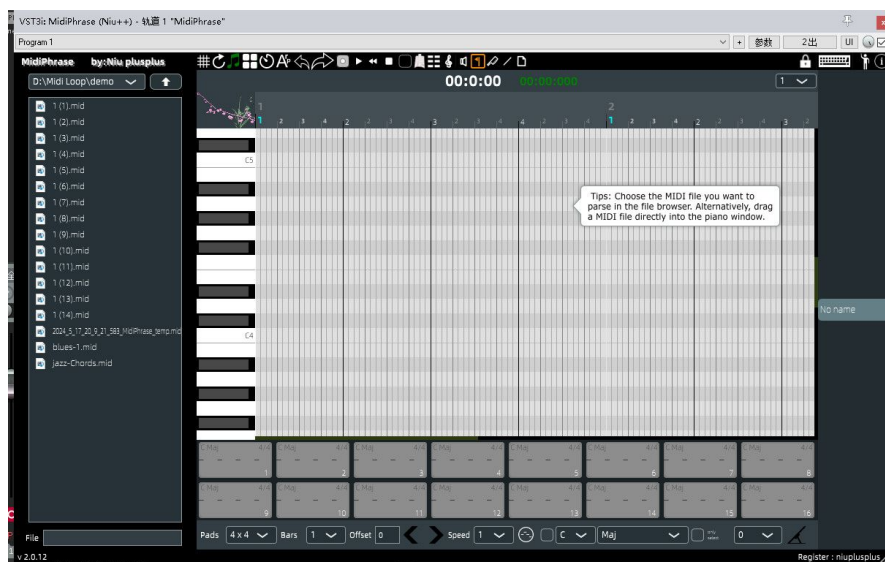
VST3i: MidiPhrase (Niu++) - 轨道 1 "MidiPhrase"

Program 1

参数

2出

UI

MidiPhrase by:Niu plusplus

D:\Midi Loop\demo

00:0:00 00:00:000

1

1 (1).mid
1 (2).mid
1 (3).mid
1 (4).mid
1 (5).mid
1 (6).mid
1 (7).mid
1 (8).mid
1 (9).mid
1 (10).mid
1 (11).mid
1 (12).mid
1 (13).mid
1 (14).mid
2024_5_17_20_9_21_583_MidiPhrase_temp.mid
blues-1.mid
jazz-Chords.mid

1 2 3 4 2 2 3 4 3 2 3 4 4 2 3 4 2 2 3 4 2 2 3 4 3 2 3 4

C5

C4

Tips: Choose the MIDI file you want to parse in the file browser. Alternatively, drag a MIDI file directly into the piano window.

No name

| C Maj 4/4 1 | C Maj 4/4 2 | C Maj 4/4 3 | C Maj 4/4 4 | C Maj 4/4 5 | C Maj 4/4 6 | C Maj 4/4 7 | C Maj 4/4 8 |
|---|---|---|---|---|---|---|---|
| C Maj 4/4 9 | C Maj 4/4 10 | C Maj 4/4 11 | C Maj 4/4 12 | C Maj 4/4 13 | C Maj 4/4 14 | C Maj 4/4 15 | C Maj 4/4 16 |

File

Pads 4 x 4 Bars 1 Offset 0 Speed 1 C Maj 0

v 2.0.12

Register : niuplusplus